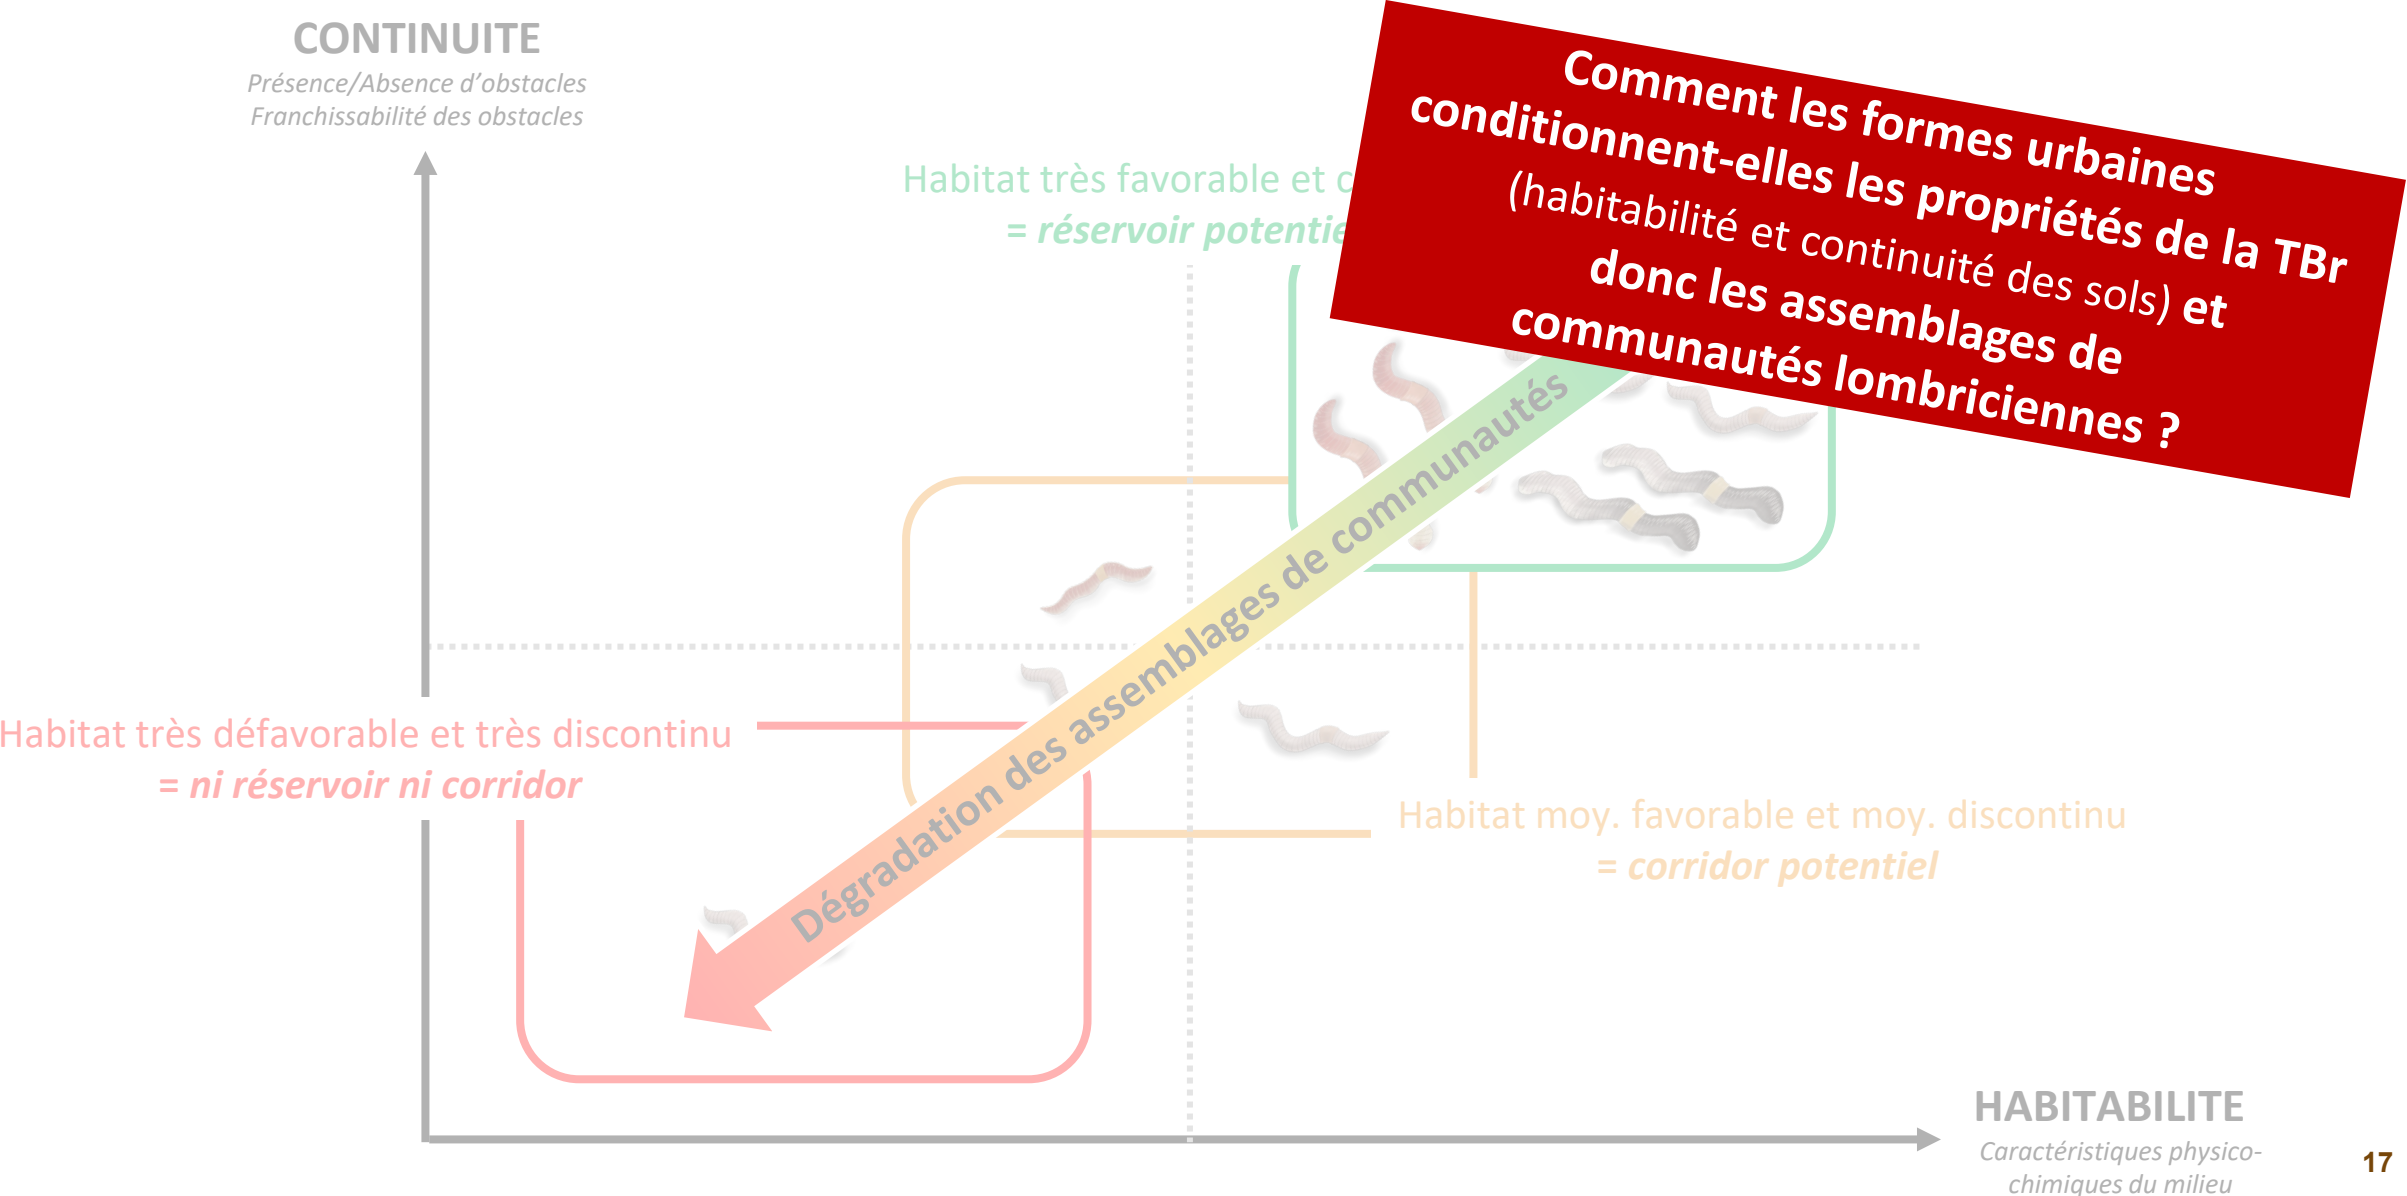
CONTINUITE
Présence/Absence d'obstacles
Franchissabilité des obstacles

Habitat très favorable et c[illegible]
= réservoir potentie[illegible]

Comment les formes urbaines conditionnent-elles les propriétés de la TBr (habitabilité et continuité des sols) et donc les assemblages de communautés lombriciennes ?

Dégradation des assemblages de communautés

Habitat très défavorable et très discontinu
= ni réservoir ni corridor

Habitat moy. favorable et moy. discontinu
= corridor potentiel

HABITABILITE
Caractéristiques physico-chimiques du milieu

17